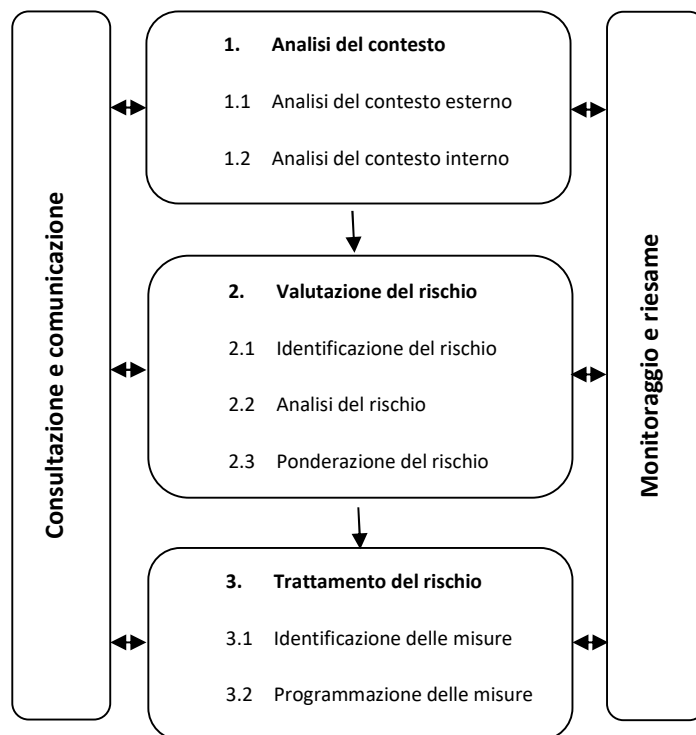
Consultazione e comunicazione

1. Analisi del contesto

1.1 Analisi del contesto esterno

1.2 Analisi del contesto interno

2. Valutazione del rischio

2.1 Identificazione del rischio

2.2 Analisi del rischio

2.3 Ponderazione del rischio

3. Trattamento del rischio

3.1 Identificazione delle misure

3.2 Programmazione delle misure

Monitoraggio e riesame